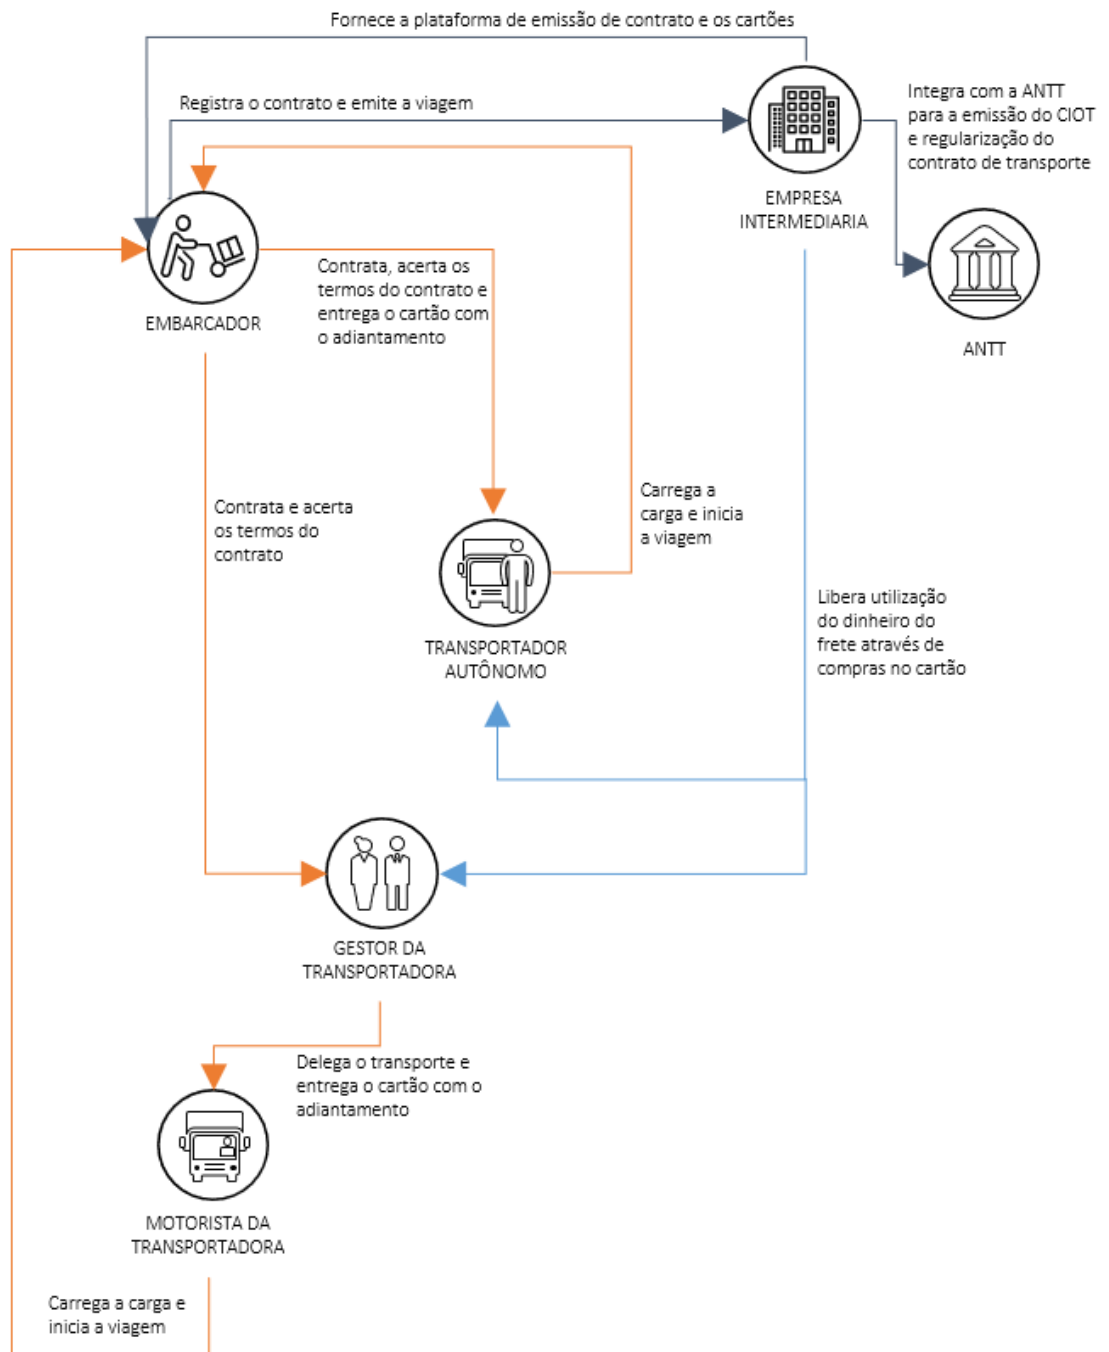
Fornece a plataforma de emissão de contrato e os cartões

Registra o contrato e emite a viagem

Integra com a ANTT para a emissão do CIOT e regularização do contrato de transporte

EMPRESA INTERMEDIARIA

ANTT

EMBARCADOR

Contrata, acerta os termos do contrato e entrega o cartão com o adiantamento

Contrata e acerta os termos do contrato

Carrega a carga e inicia a viagem

TRANSPORTADOR AUTÔNOMO

Libera utilização do dinheiro do frete através de compras no cartão

GESTOR DA TRANSPORTADORA

Delega o transporte e entrega o cartão com o adiantamento

MOTORISTA DA TRANSPORTADORA

Carrega a carga e inicia a viagem